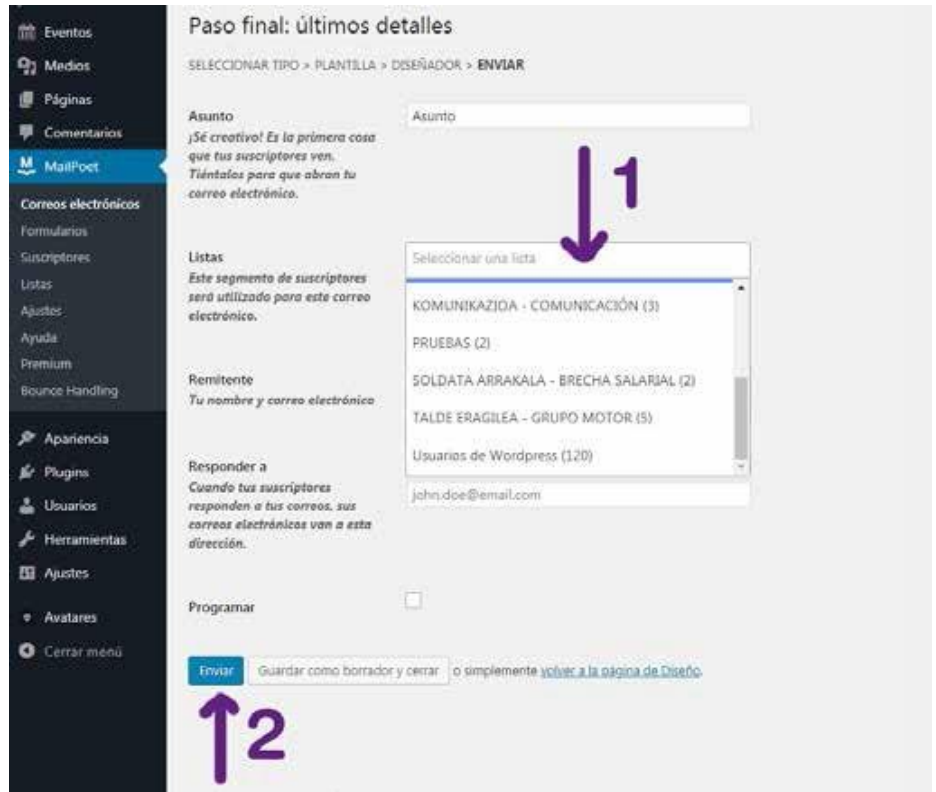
Eventos
Medios
Páginas
Comentarios
MailPoet
Correos electrónicos
Formularios
Suscriptores
Listas
Ajustes
Ayuda
Premium
Bounce Handling
Apariencia
Plugins
Usuarios
Herramientas
Ajustes
Avatares
Cerrar menú

Paso final: últimos detalles

SELECCIONAR TIPO > PLANTILLA > DISEÑADOR > ENVIAR

Asunto
¡Sé creativo! Es la primera cosa que tus suscriptores ven. Tiéntalos para que abran tu correo electrónico.

Asunto

1

Listas
Este segmento de suscriptores será utilizado para este correo electrónico.

Seleccionar una lista

KOMUNIKAZIOA - COMUNICACIÓN (3)
PRUEBAS (2)
SOLDATA ARRAKALA - BRECHA SALARIAL (2)
TALDE ERAGILEA - GRUPO MOTOR (5)
Usuarios de Wordpress (120)

Remitente
Tu nombre y correo electrónico

Responder a
Cuando tus suscriptores responden a tus correos, sus correos electrónicos van a esta dirección.

john.doe@email.com

Programar

Enviar
Guardar como borrador y cerrar
o simplemente volver a la página de Diseño.

2